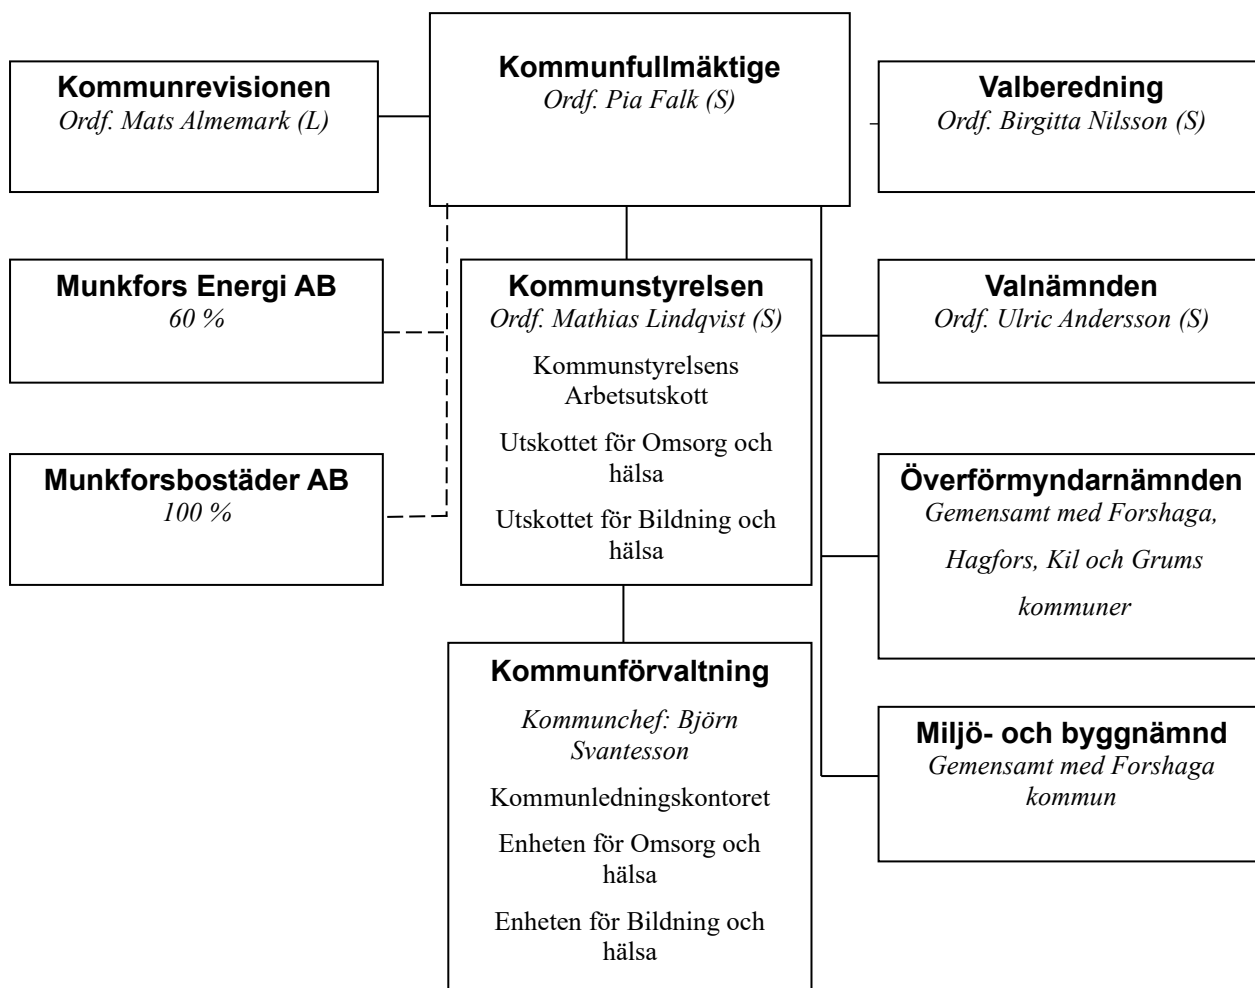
Kommunfullmäktige
Ordf. Pia Falk (S)

Kommunrevisionen
Ordf. Mats Almemark (L)

Valberedning
Ordf. Birgitta Nilsson (S)

Munkfors Energi AB
60 %

Munkforsbostäder AB
100 %

Kommunstyrelsen
Ordf. Mathias Lindqvist (S)

Kommunstyrelsens Arbetsutskott

Utskottet för Omsorg och hälsa

Utskottet för Bildning och hälsa

Valnämnden
Ordf. Ulric Andersson (S)

Överförmyndarnämnden
Gemensamt med Forshaga, Hagfors, Kil och Grums kommuner

Kommunförvaltning

Kommunchef: Björn Svantesson

Kommunledningskontoret

Enheten för Omsorg och hälsa

Enheten för Bildning och hälsa

Miljö- och byggnämnd
Gemensamt med Forshaga kommun